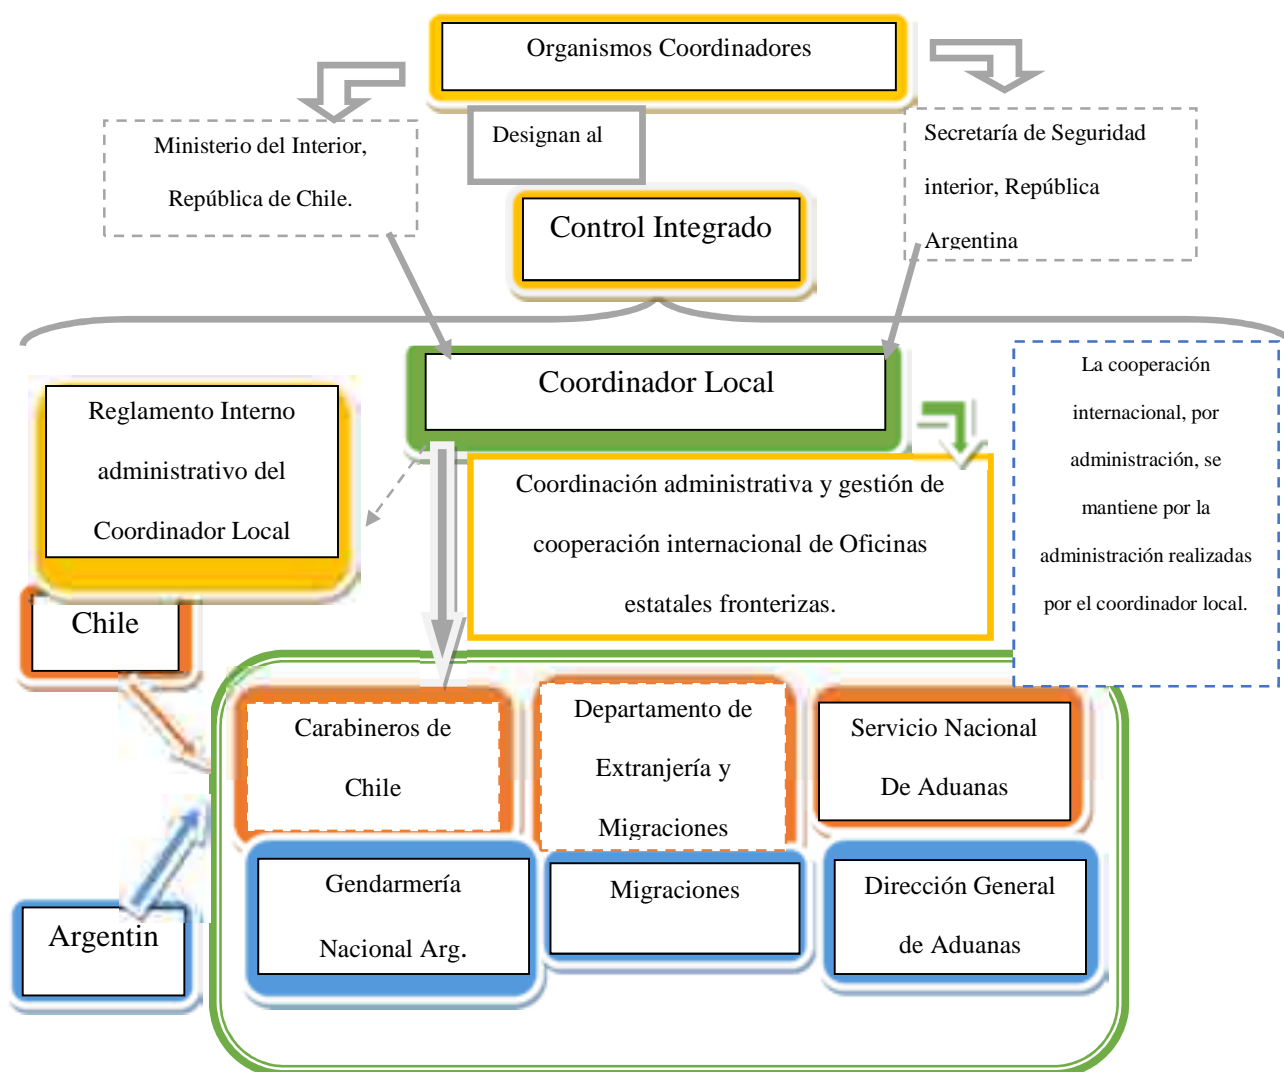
Organismos Coordinadores

Ministerio del Interior, República de Chile.

Designan al

Secretaría de Seguridad interior, República Argentina

Control Integrado

Coordinador Local

La cooperación internacional, por administración, se mantiene por la administración realizadas por el coordinador local.

Reglamento Interno administrativo del Coordinador Local

Coordinación administrativa y gestión de cooperación internacional de Oficinas estatales fronterizas.

Chile

Carabineros de Chile

Departamento de Extranjería y Migraciones

Servicio Nacional De Aduanas

Gendarmería Nacional Arg.

Migraciones

Dirección General de Aduanas

Argentin